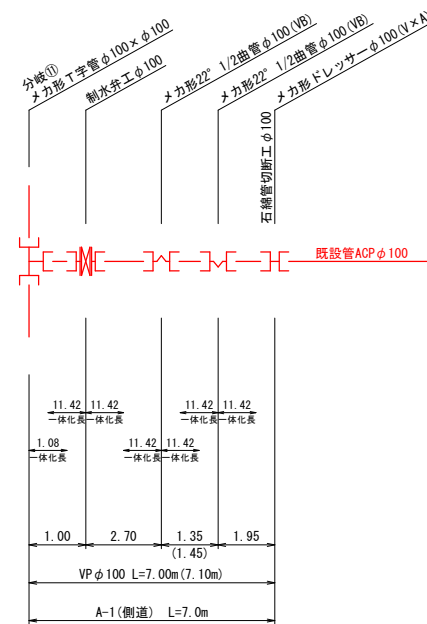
分岐⑪
メカ形T字管$\phi$100×$\phi$100
制水弁工$\phi$100
メカ形22° 1/2曲管$\phi$100(VB)
メカ形22° 1/2曲管$\phi$100(VB)
メカ形ドレッサー$\phi$100(V×A)
石綿管切断工$\phi$100
既設管ACP$\phi$100

11.42
一体化長
11.42
一体化長
11.42
一体化長
11.42
一体化長
1.08
一体化長
11.42
一体化長
11.42
一体化長

1.00
2.70
1.35
(1.45)
1.95

VP$\phi$100 L=7.00m(7.10m)

A-1(側道) L=7.0m